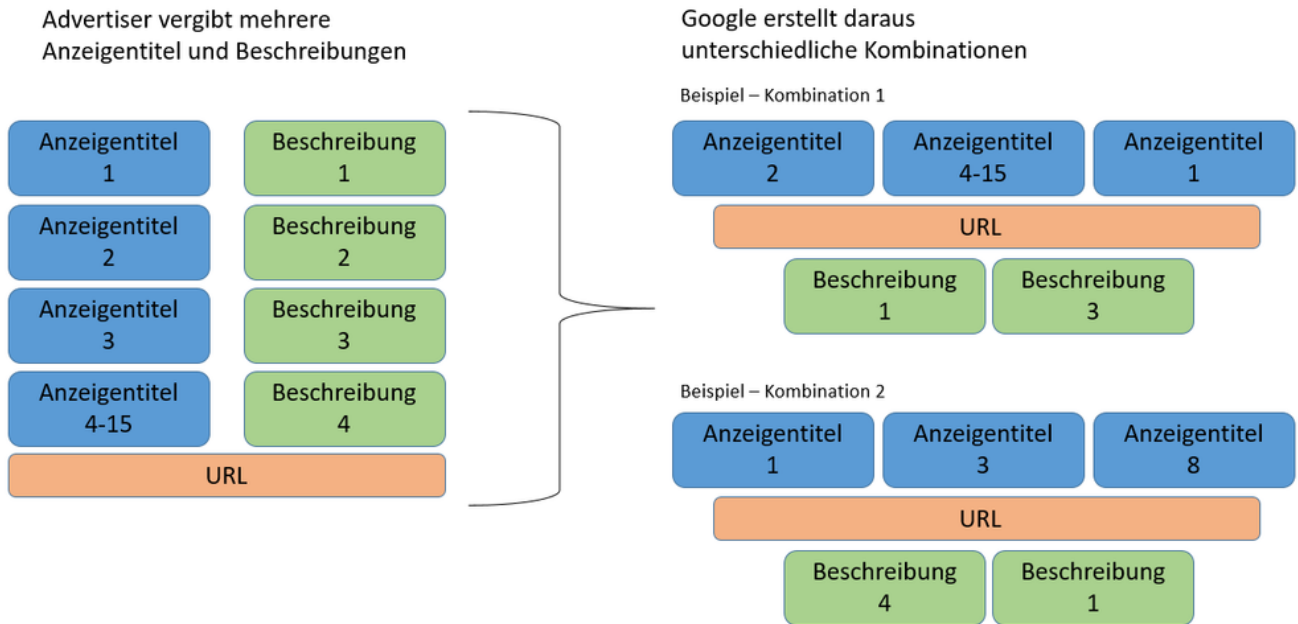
Advertiser vergibt mehrere Anzeigentitel und Beschreibungen

Anzeigentitel 1
Beschreibung 1
Anzeigentitel 2
Beschreibung 2
Anzeigentitel 3
Beschreibung 3
Anzeigentitel 4-15
Beschreibung 4
URL

Google erstellt daraus unterschiedliche Kombinationen

Beispiel – Kombination 1

Anzeigentitel 2
Anzeigentitel 4-15
Anzeigentitel 1
URL
Beschreibung 1
Beschreibung 3

Beispiel – Kombination 2

Anzeigentitel 1
Anzeigentitel 3
Anzeigentitel 8
URL
Beschreibung 4
Beschreibung 1